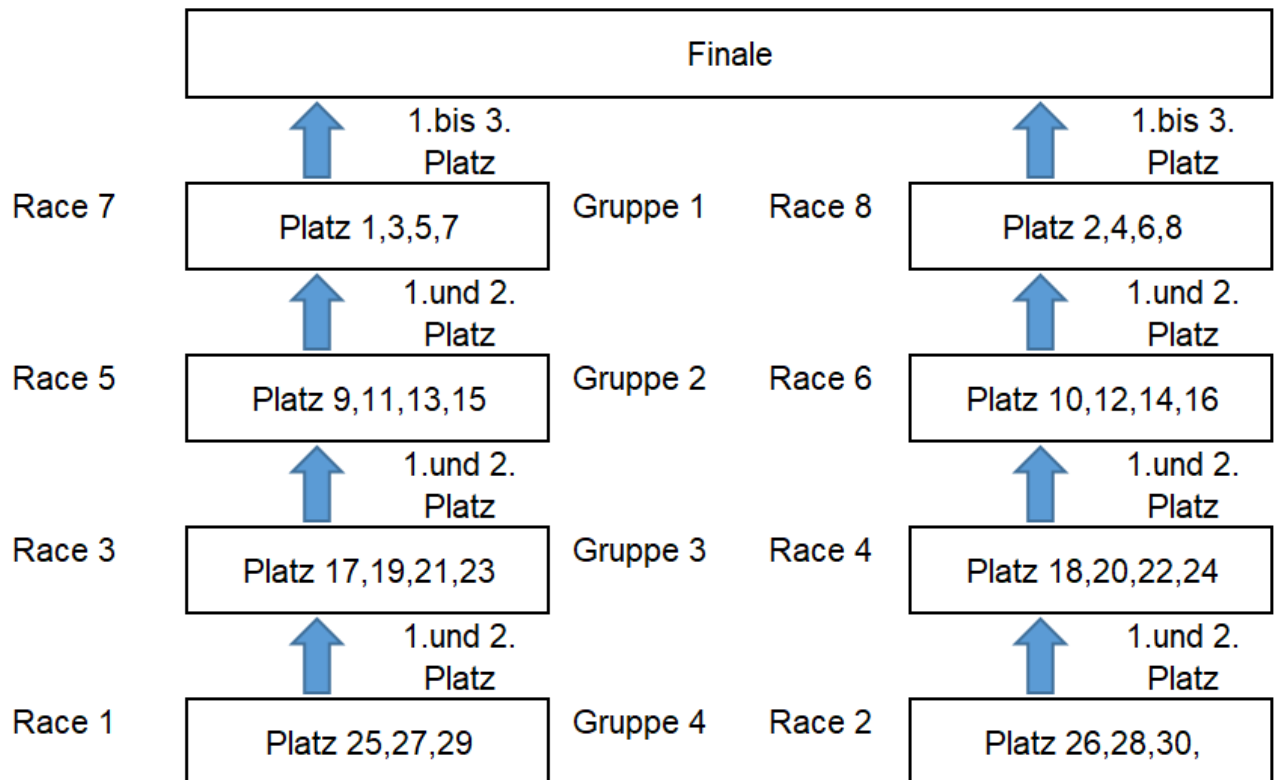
Finale

1.bis 3. Platz

1.bis 3. Platz

Race 7

Platz 1,3,5,7

Gruppe 1

Race 8

Platz 2,4,6,8

1.und 2. Platz

1.und 2. Platz

Race 5

Platz 9,11,13,15

Gruppe 2

Race 6

Platz 10,12,14,16

1.und 2. Platz

1.und 2. Platz

Race 3

Platz 17,19,21,23

Gruppe 3

Race 4

Platz 18,20,22,24

1.und 2. Platz

1.und 2. Platz

Race 1

Platz 25,27,29

Gruppe 4

Race 2

Platz 26,28,30,